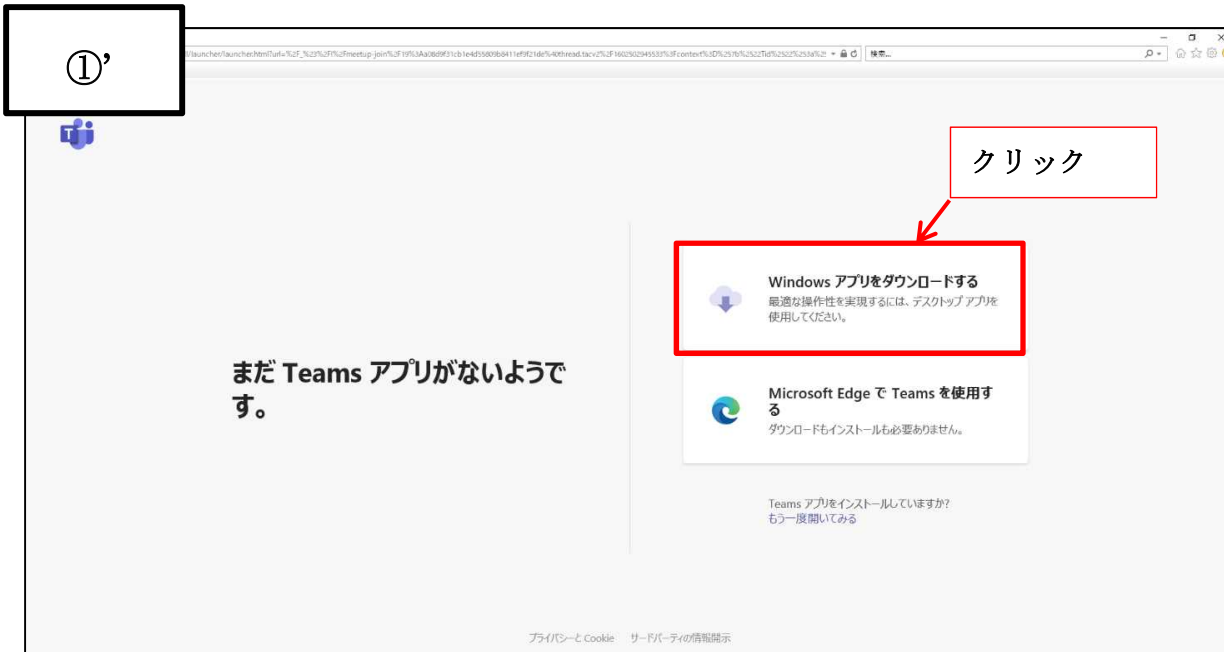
①'

/launcher/launcher.html?url=%2F_%23%2Fl%2Fmeetup-join%2F19%3Aa08d9f31cb1e4d55809b8411ef9f21de%40thread.tacv2%2F1602502945533%3Fcontext%3D%257b%2522Tid%2522%253a%2 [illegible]

検索...

クリック

Windows アプリをダウンロードする
最適な操作性を実現するには、デスクトップ アプリを使用してください。

まだ Teams アプリがないようです。

Microsoft Edge で Teams を使用する
ダウンロードもインストールも必要ありません。

Teams アプリをインストールしていますか?
もう一度開いてみる

プライバシーと Cookie　サードパーティの情報開示